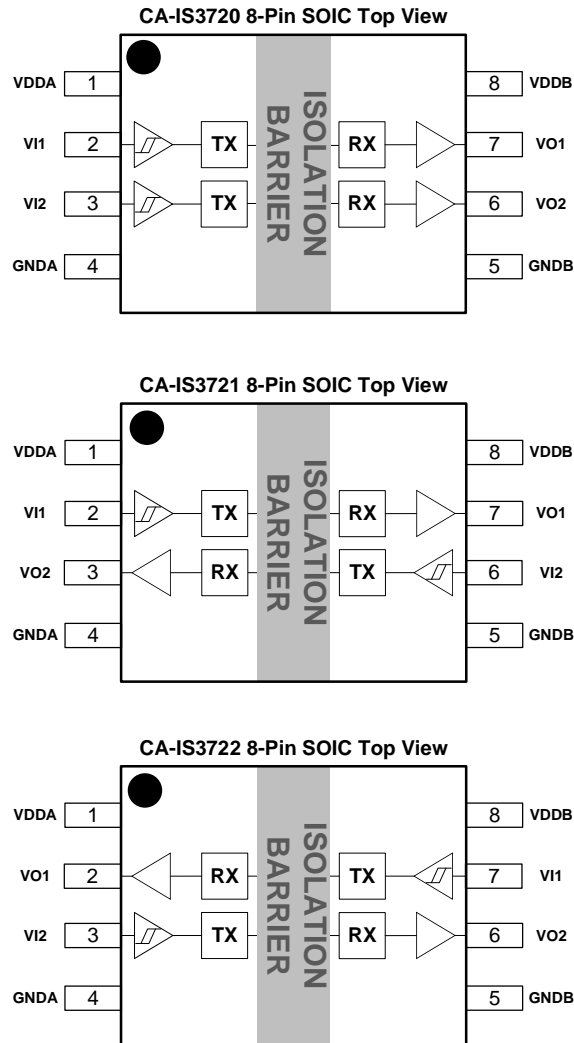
CA-IS3720 8-Pin SOIC Top View

VDDA 1
VI1 2
VI2 3
GNDA 4

TX
TX

ISOLATION BARRIER

RX
RX

8 VDDB
7 VO1
6 VO2
5 GNDB

CA-IS3721 8-Pin SOIC Top View

VDDA 1
VI1 2
VO2 3
GNDA 4

TX
RX

ISOLATION BARRIER

RX
TX

8 VDDB
7 VO1
6 VI2
5 GNDB

CA-IS3722 8-Pin SOIC Top View

VDDA 1
VO1 2
VI2 3
GNDA 4

RX
TX

ISOLATION BARRIER

TX
RX

8 VDDB
7 VI1
6 VO2
5 GNDB